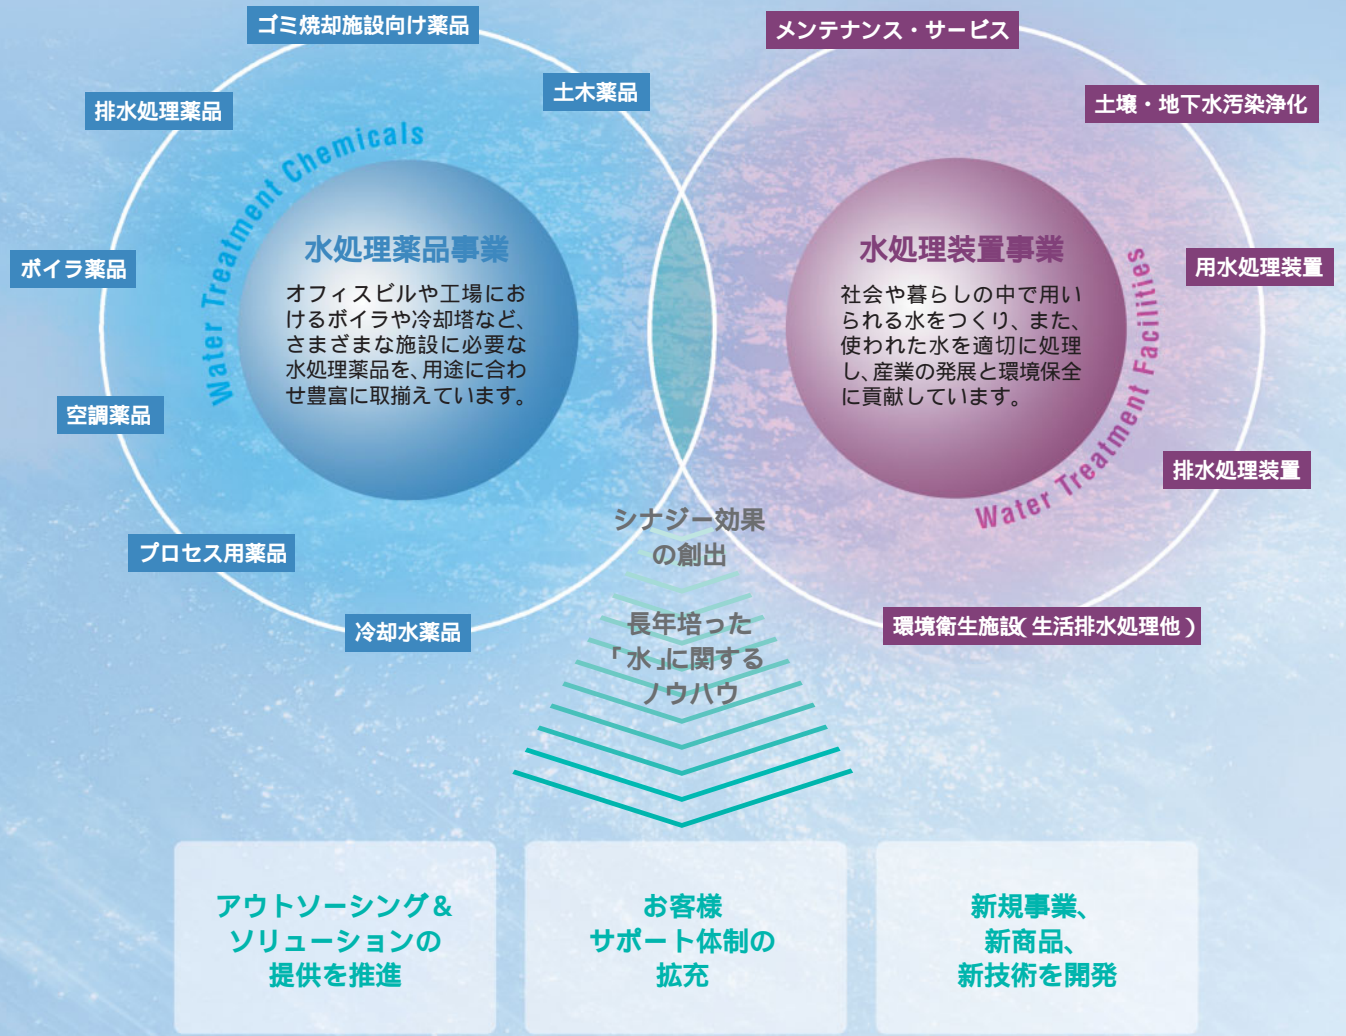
ゴミ焼却施設向け薬品

土木薬品

排水処理薬品

ボイラ薬品

空調薬品

プロセス用薬品

冷却水薬品

Water Treatment Chemicals

水処理薬品事業

オフィスビルや工場におけるボイラや冷却塔など、さまざまな施設に必要な水処理薬品を、用途に合わせ豊富に取揃えています。

メンテナンス・サービス

土壌・地下水汚染浄化

用水処理装置

排水処理装置

環境衛生施設（生活排水処理他）

Water Treatment Facilities

水処理装置事業

社会や暮らしの中で用いられる水をつくり、また、使われた水を適切に処理し、産業の発展と環境保全に貢献しています。

シナジー効果の創出

長年培った「水」に関するノウハウ

アウトソーシング＆ソリューションの提供を推進

お客様サポート体制の拡充

新規事業、新商品、新技術を開発